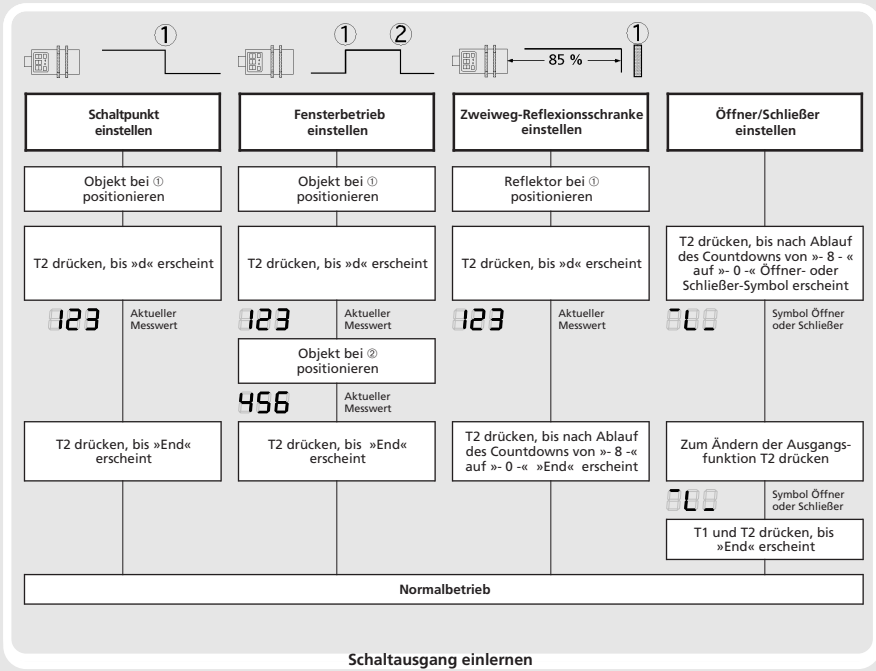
①

① ②

85 % ①

**Schaltpunkt einstellen**

Objekt bei ① positionieren

T2 drücken, bis »d« erscheint

123 Aktueller Messwert

T2 drücken, bis »End« erscheint

**Fensterbetrieb einstellen**

Objekt bei ① positionieren

T2 drücken, bis »d« erscheint

123 Aktueller Messwert

Objekt bei ② positionieren

456 Aktueller Messwert

T2 drücken, bis »End« erscheint

**Zweiweg-Reflexionsschranke einstellen**

Reflektor bei ① positionieren

T2 drücken, bis »d« erscheint

123 Aktueller Messwert

T2 drücken, bis nach Ablauf des Countdowns von »- 8 -« auf »- 0 -« »End« erscheint

**Öffner/Schließer einstellen**

T2 drücken, bis nach Ablauf des Countdowns von »- 8 - « auf »- 0 -« Öffner- oder Schließer-Symbol erscheint

Symbol Öffner oder Schließer

Zum Ändern der Ausgangsfunktion T2 drücken

Symbol Öffner oder Schließer

T1 und T2 drücken, bis »End« erscheint

**Normalbetrieb**

**Schaltausgang einlernen**